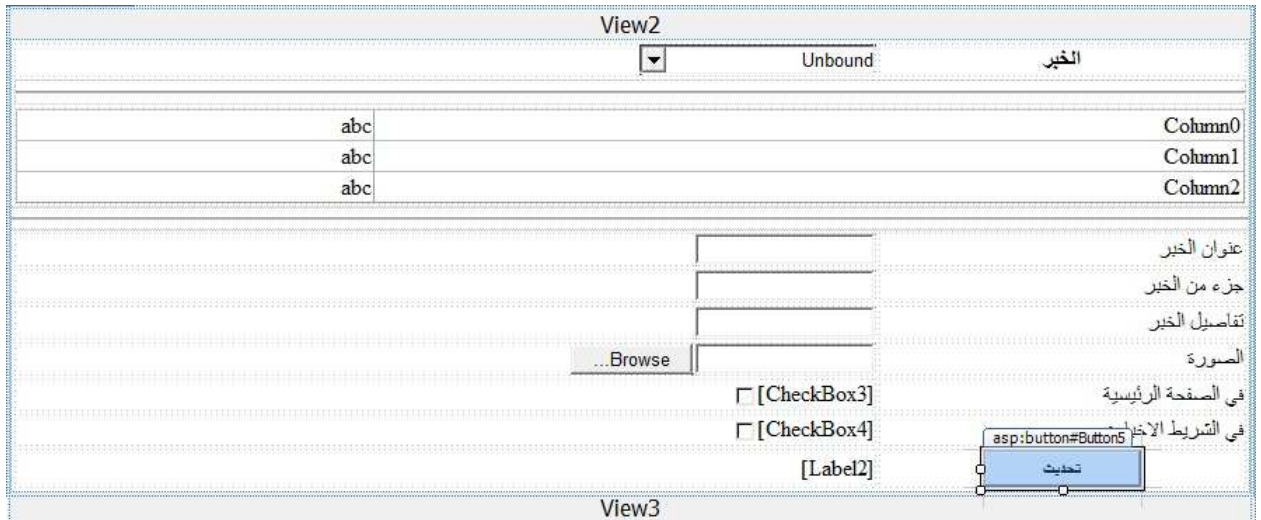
View2

الخبر Unbound

| Column0 | abc |
|---|---|
| Column1 | abc |
| Column2 | abc |

عنوان الخبر

جزء من الخبر

تفاصيل الخبر

الصورة Browse...

في الصفحة الرئيسية [CheckBox3]

في الشريط الاخ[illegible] [CheckBox4]

asp:button#Button5

تحديث [Label2]

View3